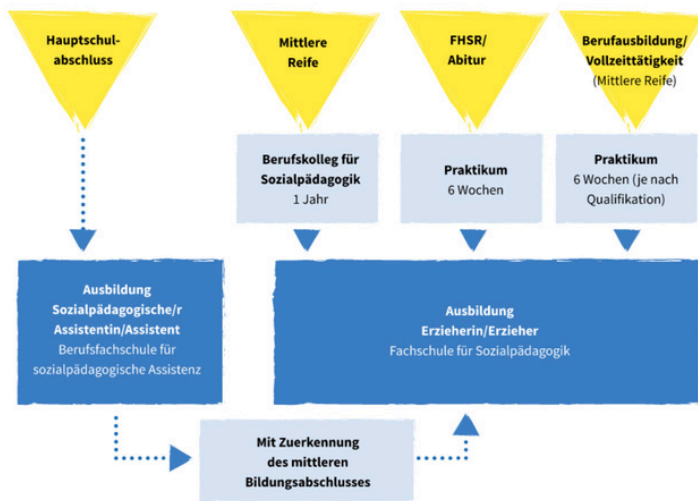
Hauptschulabschluss

Mittlere Reife

FHSR/ Abitur

Berufausbildung/ Vollzeittätigkeit (Mittlere Reife)

Berufskolleg für Sozialpädagogik
1 Jahr

Praktikum
6 Wochen

Praktikum
6 Wochen (je nach Qualifikation)

Ausbildung
Sozialpädagogische/r Assistentin/Assistent
Berufsfachschule für sozialpädagogische Assistenz

Ausbildung
Erzieherin/Erzieher
Fachschule für Sozialpädagogik

Mit Zuerkennung des mittleren Bildungsabschlusses